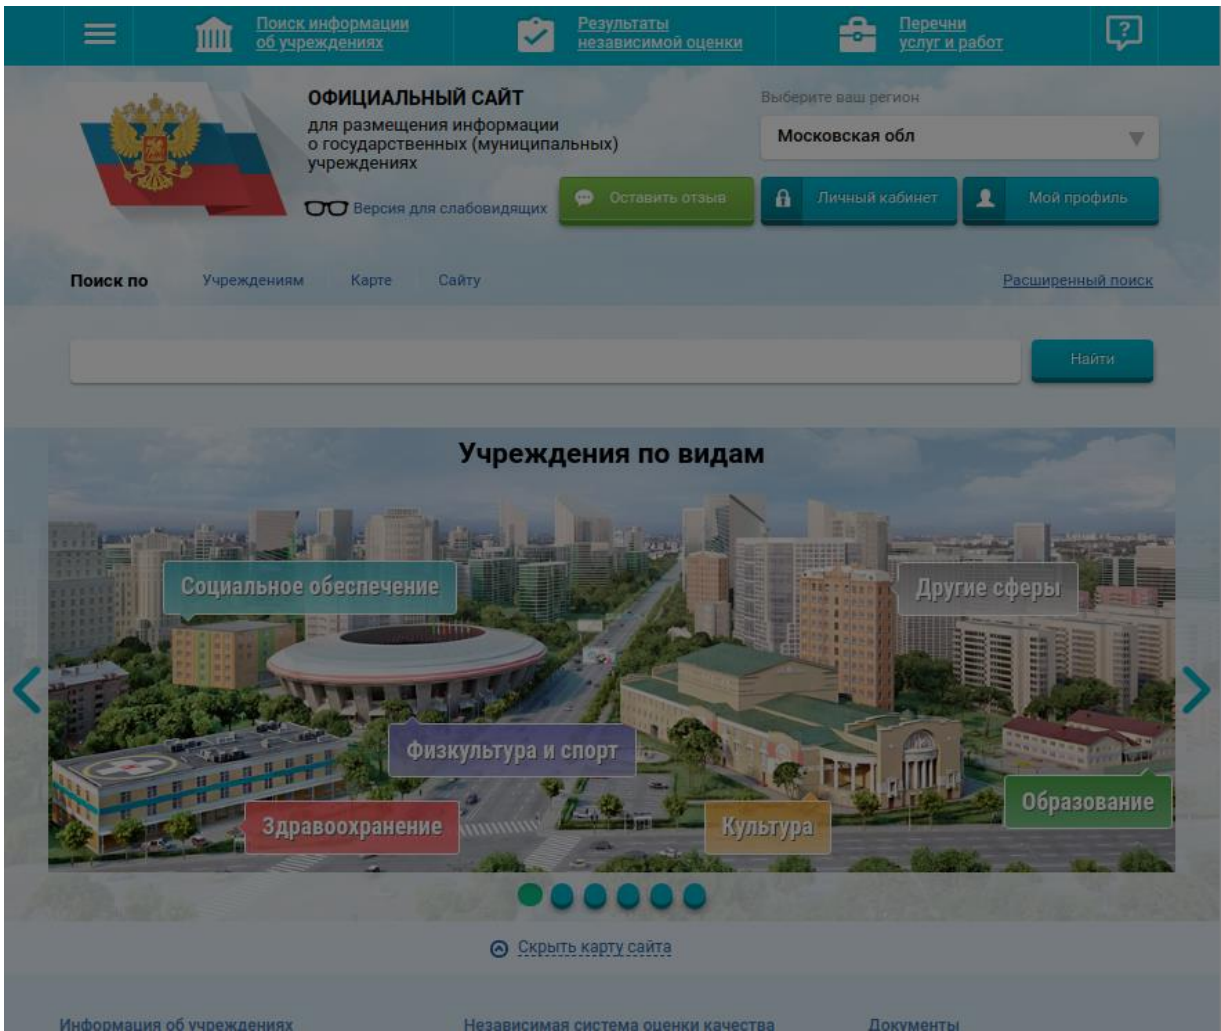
Поиск информации об учреждениях

Результаты независимой оценки

Перечни услуг и работ

ОФИЦИАЛЬНЫЙ САЙТ
для размещения информации о государственных (муниципальных) учреждениях

Версия для слабовидящих

Выберите ваш регион

Московская обл

Оставить отзыв

Личный кабинет

Мой профиль

Поиск по Учреждениям Карте Сайту

Расширенный поиск

Найти

Учреждения по видам

Социальное обеспечение

Другие сферы

Физкультура и спорт

Здравоохранение

Культура

Образование

Скрыть карту сайта

Информация об учреждениях

Независимая система оценки качества

Документы